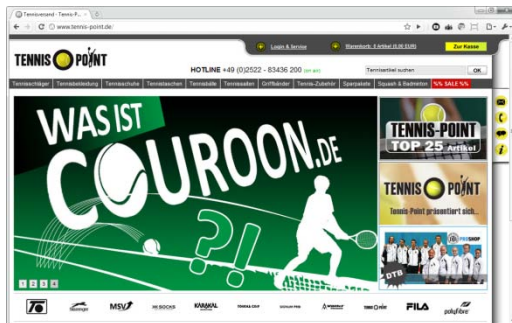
Tennisversand - Tennis-P... ×

www.tennis-point.de

TENNIS POINT

Login & Service

Warenkorb: 0 Artikel (0,00 EUR)

Zur Kasse

HOTLINE +49 (0)2522 - 83436 200

Tennisartikel suchen

OK

Tennisschläger | Tennisbekleidung | Tennisschuhe | Tennistaschen | Tennisbälle | Tennissaiten | Griffbänder | Tennis-Zubehör | Sparpakete | Squash & Badminton | % SALE %

WAS IST COUROON.DE

?!

TENNIS POINT TOP 25 Artikel

TENNIS POINT

Tennis-Point präsentiert ich...

DTB

1 2 3 4

MSV

KARAKAL

FILA

polyfibre